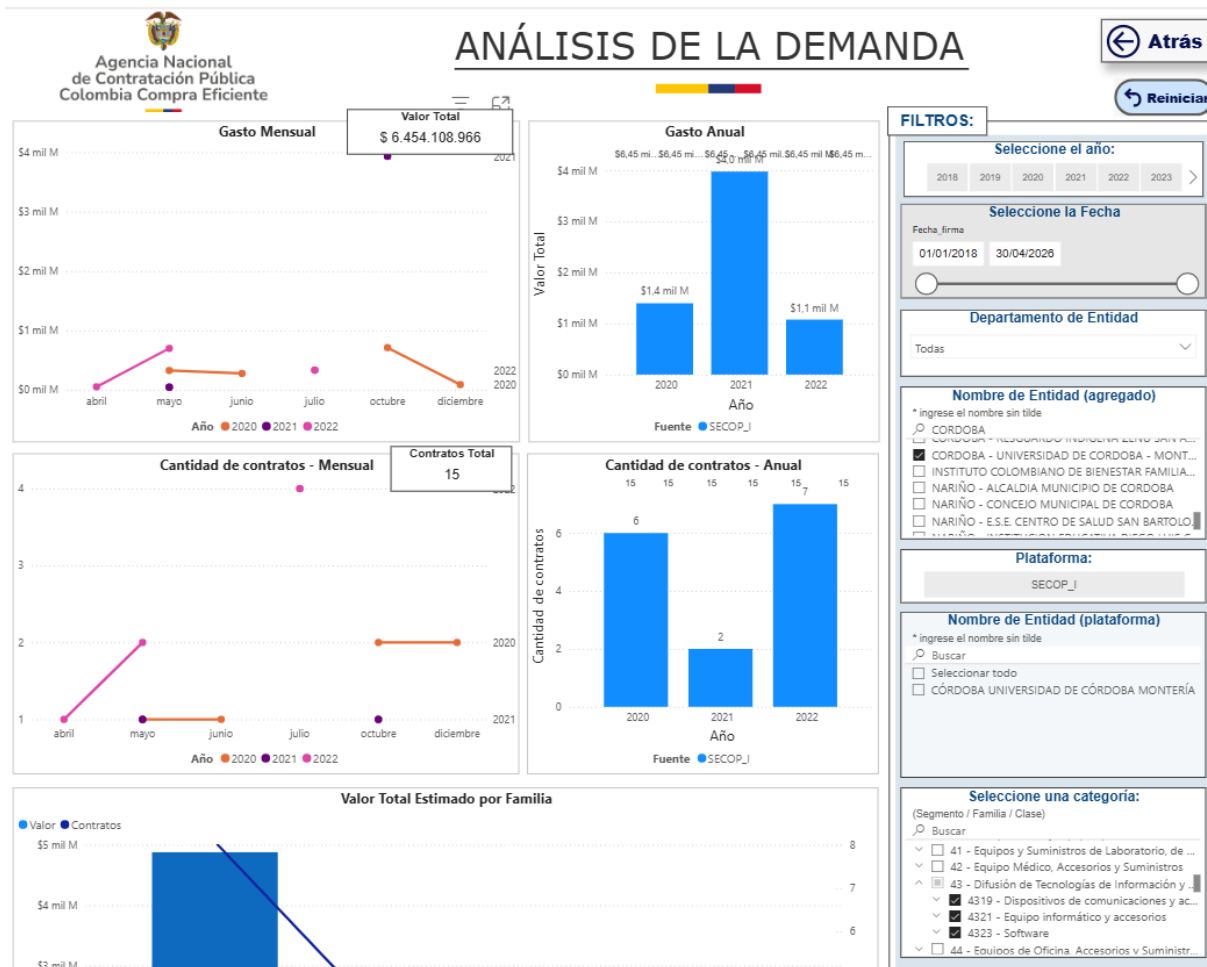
Agencia Nacional
de Contratación Pública
Colombia Compra Eficiente

ANÁLISIS DE LA DEMANDA

Atrás

Reiniciar

Gasto Mensual

Valor Total
$ 6.454.108.966

$4 mil M
$3 mil M
$2 mil M
$1 mil M
$0 mil M

2021
2022
2020

abril mayo junio julio octubre diciembre

Año 2020 2021 2022

Gasto Anual

$6,45 mi... $6,45 mi... $6,45... $6,45 mil... $6,45 mil M $6,45 mil M $6,45 m...

$4,0 mil M

$4 mil M
$3 mil M
$2 mil M
$1 mil M
$0 mil M

Valor Total

$1,4 mil M
$1,1 mil M

2020 2021 2022
Año

Fuente SECOP_I

FILTROS:

Seleccione el año:

2018 2019 2020 2021 2022 2023

Seleccione la Fecha

Fecha_firma

01/01/2018 30/04/2026

Departamento de Entidad

Todas

Nombre de Entidad (agregado)

* ingrese el nombre sin tilde

CORDOBA

CORDOBA - RESGUARDO INDIGENA ZENU SAN A...
CORDOBA - UNIVERSIDAD DE CORDOBA - MONT...
INSTITUTO COLOMBIANO DE BIENESTAR FAMILIA...
NARIÑO - ALCALDIA MUNICIPIO DE CORDOBA
NARIÑO - CONCEJO MUNICIPAL DE CORDOBA
NARIÑO - E.S.E. CENTRO DE SALUD SAN BARTOLO...
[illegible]

Cantidad de contratos - Mensual

Contratos Total
15

4
3
2
1

2022
2020
2021

abril mayo junio julio octubre diciembre

Año 2020 2021 2022

Cantidad de contratos - Anual

15 15 15 15 15 15

6
2
7

6
4
2
0

Cantidad de contratos

2020 2021 2022
Año

Fuente SECOP_I

Plataforma:

SECOP_I

Nombre de Entidad (plataforma)

* ingrese el nombre sin tilde

Buscar

Seleccionar todo
CÓRDOBA UNIVERSIDAD DE CÓRDOBA MONTERÍA

Valor Total Estimado por Familia

Valor Contratos

$5 mil M
$4 mil M
$3 mil M

8
7
6

Seleccione una categoría:

(Segmento / Familia / Clase)

Buscar

41 - Equipos y Suministros de Laboratorio, de ...
42 - Equipo Médico, Accesorios y Suministros
43 - Difusión de Tecnologías de Información y ...
4319 - Dispositivos de comunicaciones y ac...
4321 - Equipo informático y accesorios
4323 - Software
44 - Equipos de Oficina, Accesorios y Suminist...